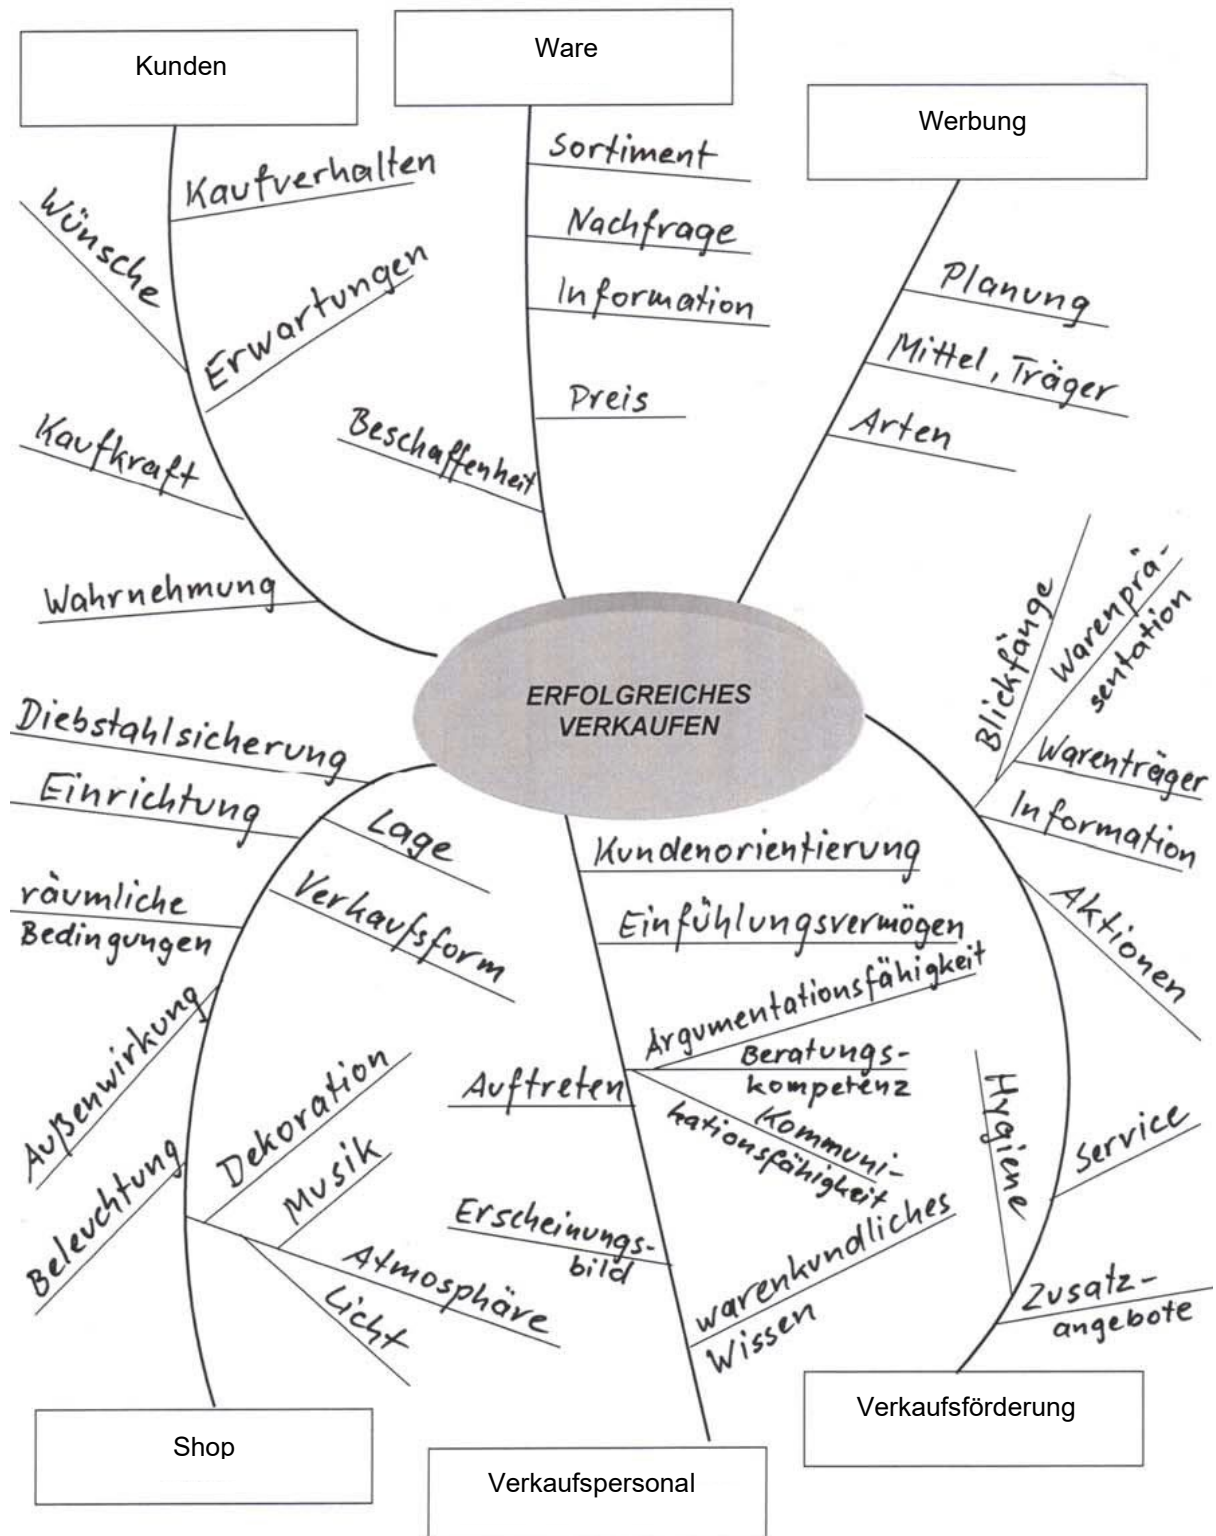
ERFOLGREICHES VERKAUFEN

Kunden
Kaufverhalten
Wünsche
Erwartungen
Kaufkraft
Wahrnehmung

Ware
Sortiment
Nachfrage
Information
Preis
Beschaffenheit

Werbung
Planung
Mittel, Träger
Arten

Verkaufsförderung
Blickfänge
Warenpräsentation
Warenträger
Information
Aktionen
Hygiene
Service
Zusatzangebote

Verkaufspersonal
Kundenorientierung
Einfühlungsvermögen
Argumentationsfähigkeit
Beratungskompetenz
Kommunikationsfähigkeit
Auftreten
Erscheinungsbild
warenkundliches Wissen

Shop
Diebstahlsicherung
Einrichtung
Lage
räumliche Bedingungen
Verkaufsform
Außenwirkung
Beleuchtung
Dekoration
Musik
Atmosphäre
Licht